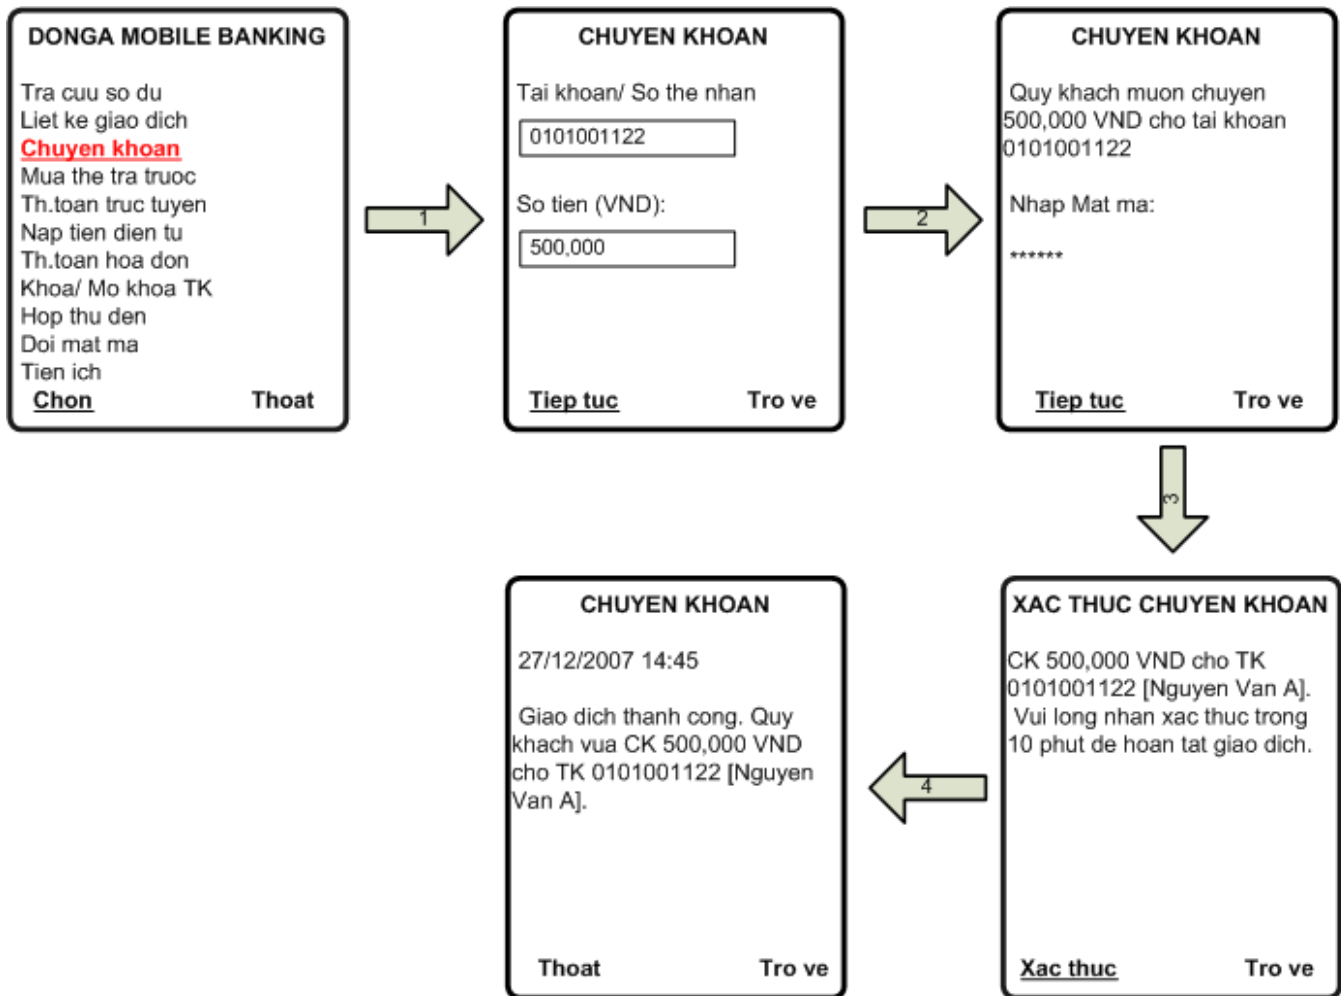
DONGA MOBILE BANKING

Tra cuu so du
Liet ke giao dich
Chuyen khoan
Mua the tra truoc
Th.toan truc tuyen
Nap tien dien tu
Th.toan hoa don
Khoa/ Mo khoa TK
Hop thu den
Doi mat ma
Tien ich

Chon Thoat

1

CHUYEN KHOAN

Tai khoan/ So the nhan

0101001122

So tien (VND):

500,000

Tiep tuc Tro ve

2

CHUYEN KHOAN

Quy khach muon chuyen 500,000 VND cho tai khoan 0101001122

Nhap Mat ma:

******

Tiep tuc Tro ve

3

XAC THUC CHUYEN KHOAN

CK 500,000 VND cho TK 0101001122 [Nguyen Van A]. Vui long nhan xac thuc trong 10 phut de hoan tat giao dich.

Xac thuc Tro ve

4

CHUYEN KHOAN

27/12/2007 14:45

Giao dich thanh cong. Quy khach vua CK 500,000 VND cho TK 0101001122 [Nguyen Van A].

Thoat Tro ve